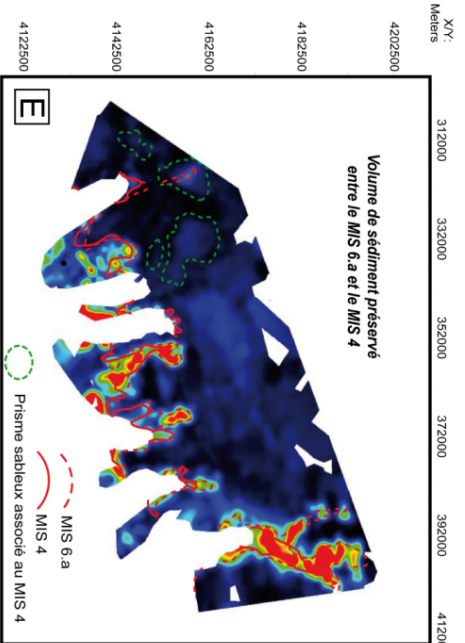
XY:
Meters

4202500

4182500

4162500

4142500

4122500

312000

332000

352000

372000

392000

412

E

Volume de sédiment préservé entre le MIS 6.a et le MIS 4

MIS 6.a

MIS 4

Prisme sableux associé au MIS 4